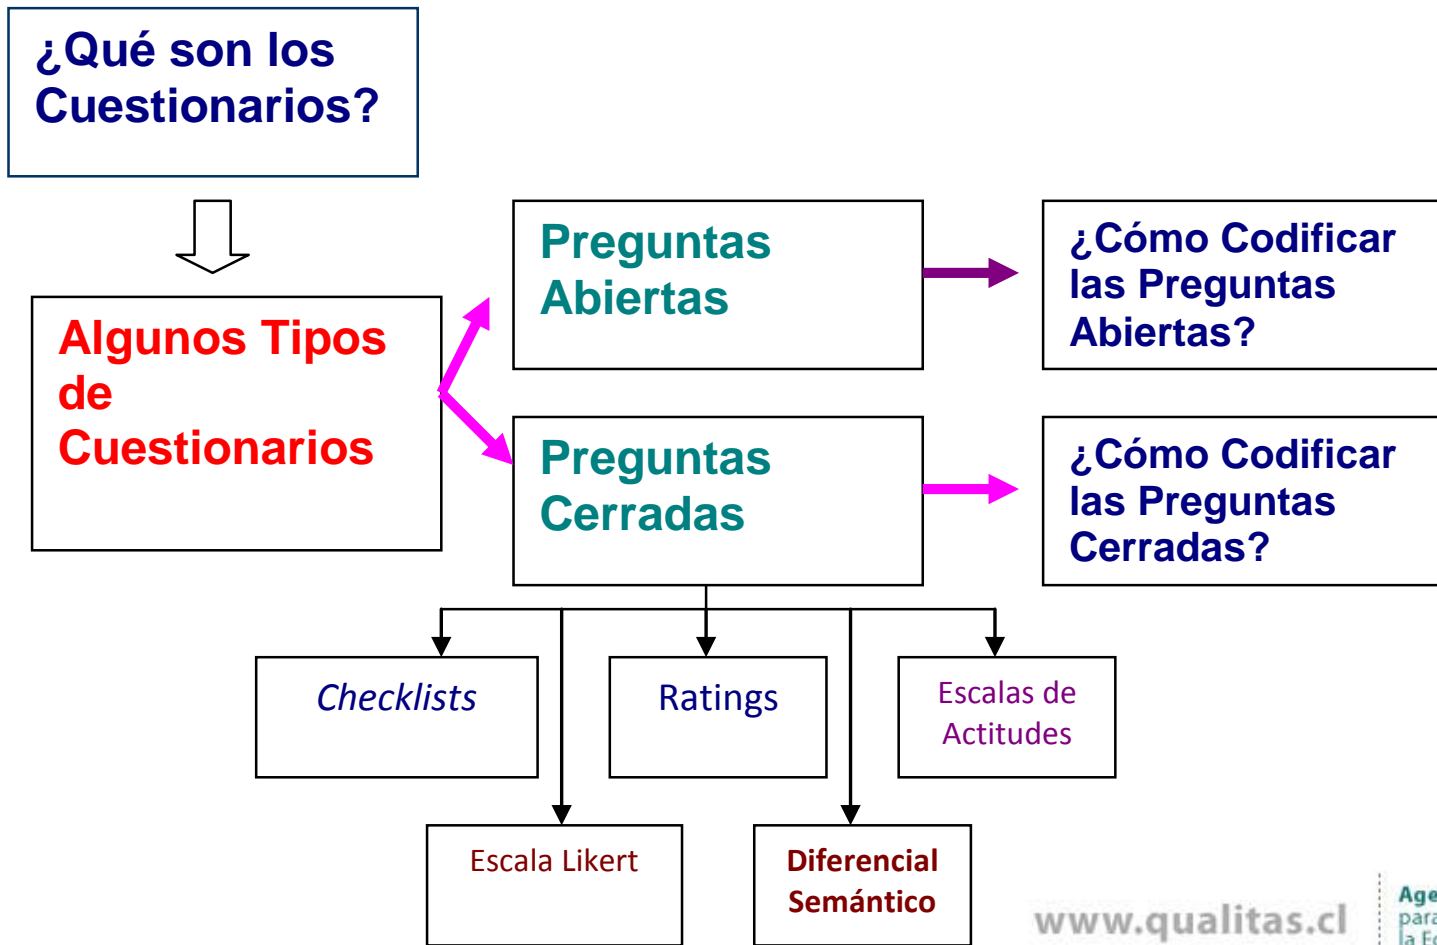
¿Qué son los Cuestionarios?

Algunos Tipos de Cuestionarios

Preguntas Abiertas

¿Cómo Codificar las Preguntas Abiertas?

Preguntas Cerradas

¿Cómo Codificar las Preguntas Cerradas?

Checklists

Ratings

Escalas de Actitudes

Escala Likert

Diferencial Semántico

www.qualitas.cl

Age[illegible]
para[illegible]
la F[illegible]